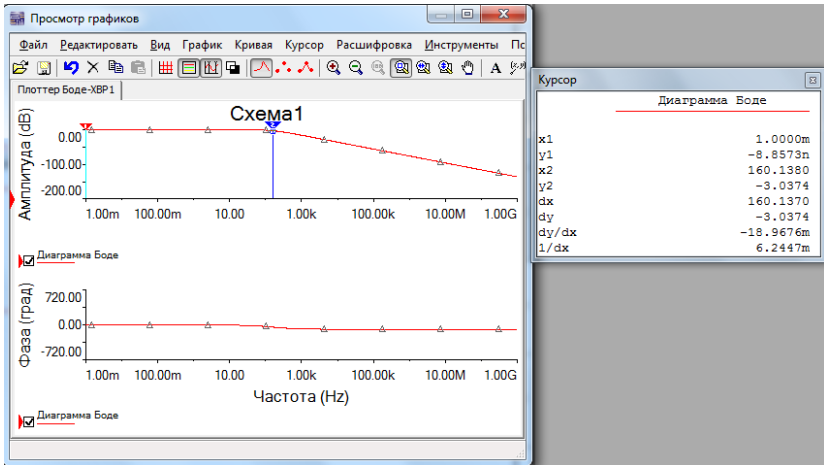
Просмотр графиков

Файл Редактировать Вид График Кривая Курсор Расшифровка Инструменты Па

A

Плоттер Боде-XBP1

Схема1

Амплитуда (dB)

0.00
-100.00
-200.00

1.00m 100.00m 10.00 1.00k 100.00k 10.00M 1.00G

Диаграмма Боде

Фаза (град)

720.00
0.00
-720.00

1.00m 100.00m 10.00 1.00k 100.00k 10.00M 1.00G

Частота (Hz)

Диаграмма Боде

Курсор

| | Диаграмма Боде |
|---|---|
| x1 | 1.0000m |
| y1 | -8.8573n |
| x2 | 160.1380 |
| y2 | -3.0374 |
| dx | 160.1370 |
| dy | -3.0374 |
| dy/dx | -18.9676m |
| 1/dx | 6.2447m |